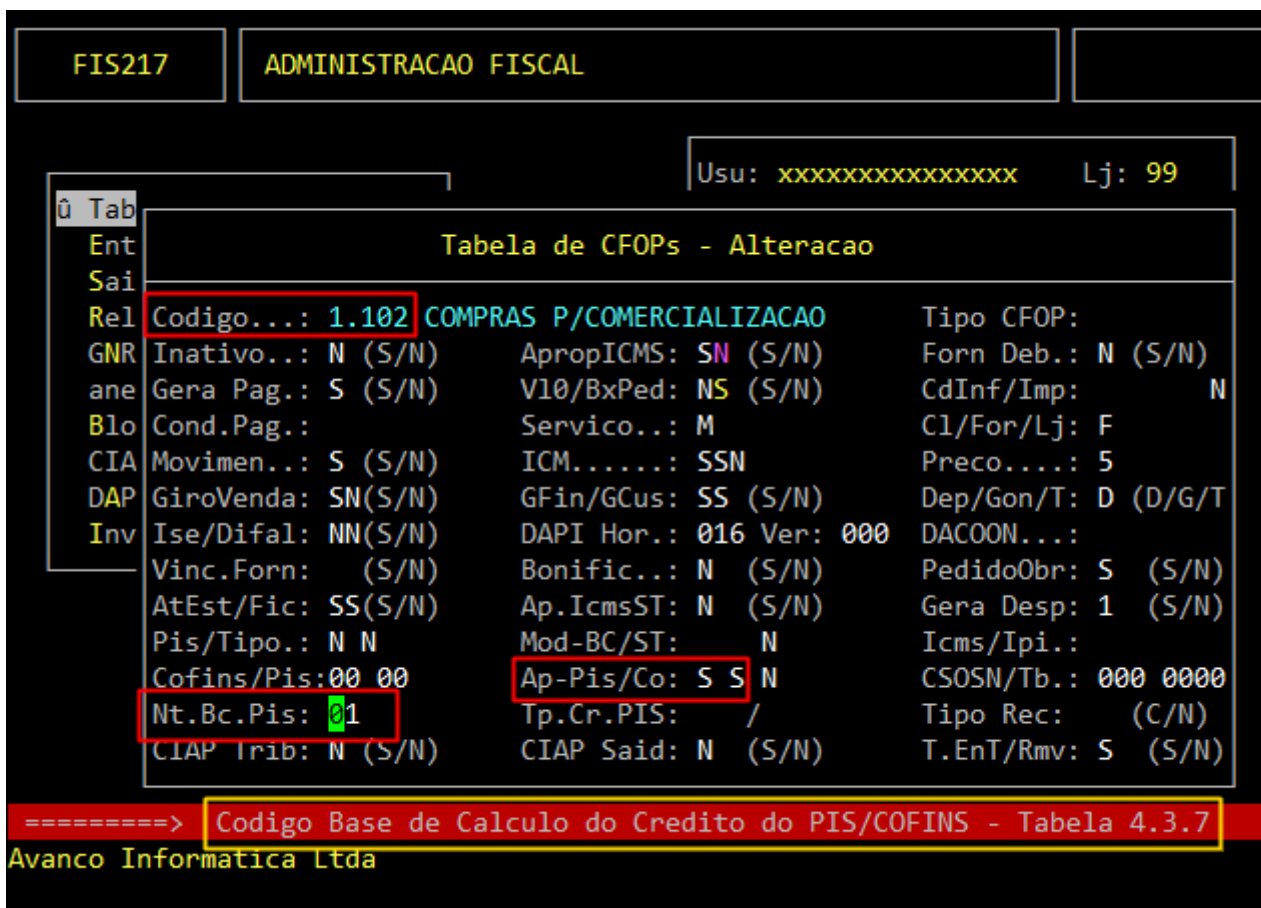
FIS217 ADMINISTRACAO FISCAL

Usu: xxxxxxxxxxxxxxx Lj: 99

û Tab
Ent
Sai
Rel
GNR
ane
Blo
CIA
DAP
Inv

Tabela de CFOPs - Alteracao

Codigo...: 1.102 COMPRAS P/COMERCIALIZACAO Tipo CFOP:
Inativo..: N (S/N) ApropICMS: SN (S/N) Forn Deb.: N (S/N)
Gera Pag.: S (S/N) V10/BxPed: NS (S/N) CdInf/Imp: N
Cond.Pag.: Servico..: M Cl/For/Lj: F
Movimen..: S (S/N) ICM......: SSN Preco....: 5
GiroVenda: SN(S/N) GFin/GCus: SS (S/N) Dep/Gon/T: D (D/G/T
Ise/Difal: NN(S/N) DAPI Hor.: 016 Ver: 000 DACOON...:
Vinc.Forn: (S/N) Bonific..: N (S/N) PedidoObr: S (S/N)
AtEst/Fic: SS(S/N) Ap.IcmsST: N (S/N) Gera Desp: 1 (S/N)
Pis/Tipo.: N N Mod-BC/ST: N Icms/Ipi.:
Cofins/Pis:00 00 Ap-Pis/Co: S S N CSOSN/Tb.: 000 0000
Nt.Bc.Pis: 01 Tp.Cr.PIS: / Tipo Rec: (C/N)
CIAP Trib: N (S/N) CIAP Said: N (S/N) T.EnT/Rmv: S (S/N)

=========> Codigo Base de Calculo do Credito do PIS/COFINS - Tabela 4.3.7
Avanco Informatica Ltda